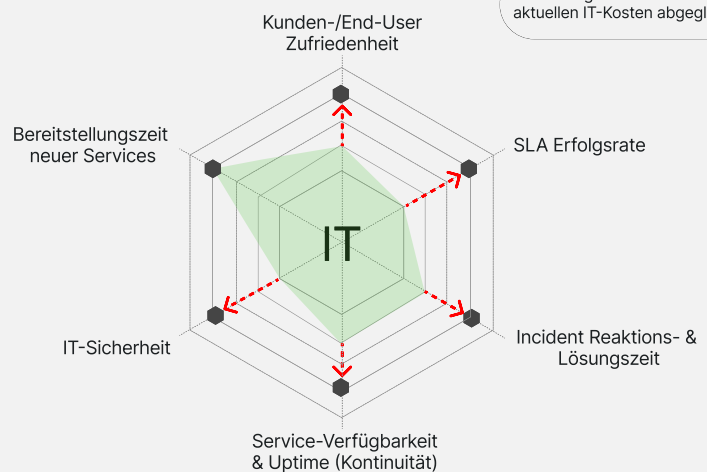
aktuellen IT-Kosten abgegl

Kunden-/End-User Zufriedenheit

Bereitstellungszeit neuer Services

SLA Erfolgsrate

IT

IT-Sicherheit

Incident Reaktions- & Lösungszeit

Service-Verfügbarkeit & Uptime (Kontinuität)